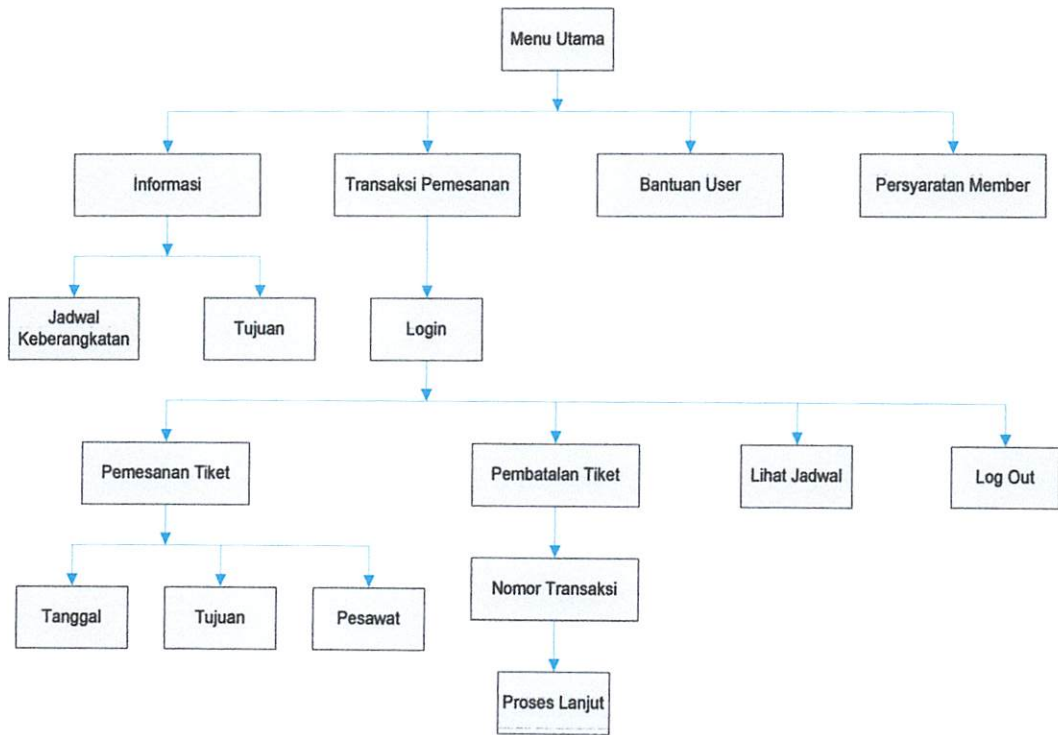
Menu Utama

Informasi

Transaksi Pemesanan

Bantuan User

Persyaratan Member

Jadwal Keberangkatan

Tujuan

Login

Pemesanan Tiket

Pembatalan Tiket

Lihat Jadwal

Log Out

Tanggal

Tujuan

Pesawat

Nomor Transaksi

Proses Lanjut